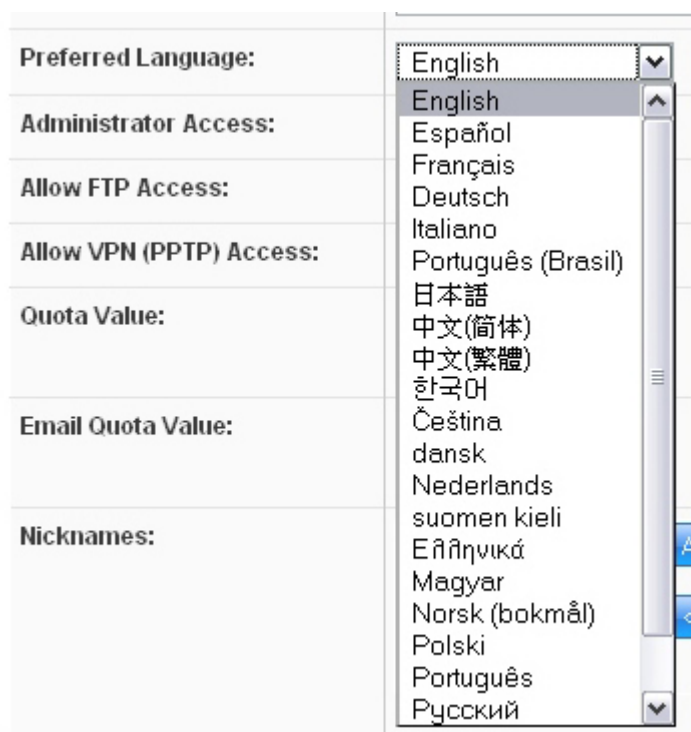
Preferred Language:

English

English
Español
Français
Deutsch
Italiano
Português (Brasil)
日本語
中文(简体)
中文(繁體)
한국어
Čeština
dansk
Nederlands
suomen kieli
Ελληνικά
Magyar
Norsk (bokmål)
Polski
Português
Русский

Administrator Access:

Allow FTP Access:

Allow VPN (PPTP) Access:

Quota Value:

Email Quota Value:

Nicknames: